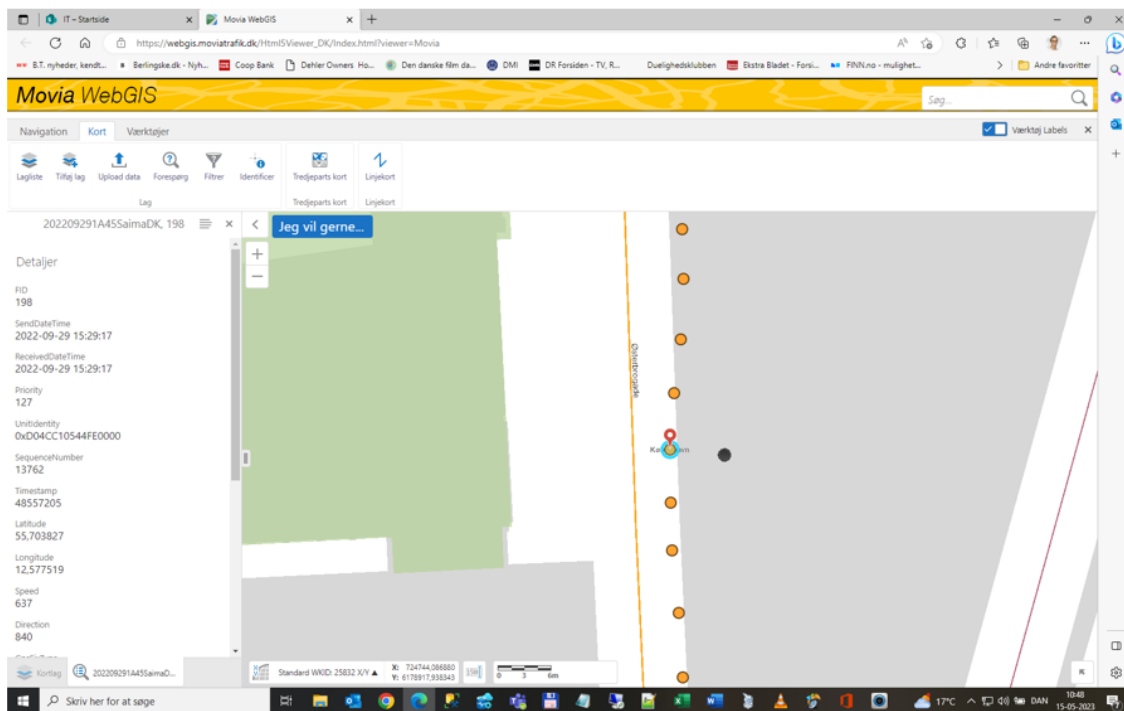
IT – Startside
Movia WebGIS
https://webgis.moviatrafik.dk/Html5Viewer_DK/Index.html?viewer=Movia
B.T. nyheder, kendt... Berlingske.dk - Nyh... Coop Bank Dehler Owners Ho... Den danske film da... DMI DR Forsiden - TV, R... Duelighedsklubben Ekstra Bladet - Forsi... FINN.no - mulighet... Andre favoritter

Movia WebGIS
Søg...

Navigation Kort Værktøjer
Værktøj Labels

Lagliste Tilføj lag Upload data Forespørg Filtrer Identificer
Lag
Tredjeparts kort
Tredjeparts kort
Linjekort
Linjekort

202209291A45SaimaDK, 198

Jeg vil gerne...

Detaljer

FID
198
SendDateTime
2022-09-29 15:29:17
ReceivedDateTime
2022-09-29 15:29:17
Priority
127
UnitIdentity
0xD04CC10544FE0000
SequenceNumber
13762
Timestamp
48557205
Latitude
55,703827
Longitude
12,577519
Speed
637
Direction
840

Østerbrogade
Ka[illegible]m

Kortlag 202209291A45SaimaD...
Standard WKID: 25832 X/Y
X: 724744,086880
Y: 6178917,938343
0 3 6m

Skriv her for at søge
17°C DAN 10:48 15-05-2023